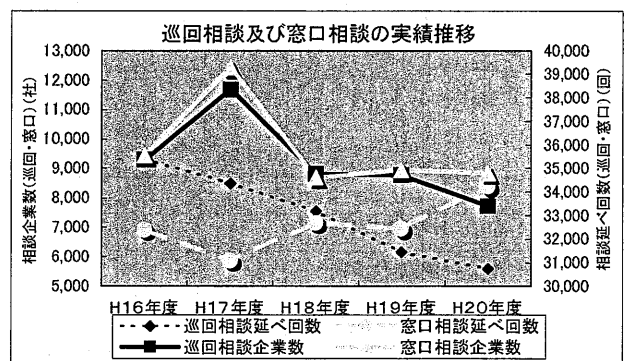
巡回相談及び窓口相談の実績推移

13,000
12,000
11,000
10,000
9,000
8,000
7,000
6,000
5,000

相談企業数(巡回・窓口)(社)

40,000
39,000
38,000
37,000
36,000
35,000
34,000
33,000
32,000
31,000
30,000

相談延べ回数(巡回・窓口)(回)

H16年度 H17年度 H18年度 H19年度 H20年度

巡回相談延べ回数
窓口相談延べ回数
巡回相談企業数
窓口相談企業数